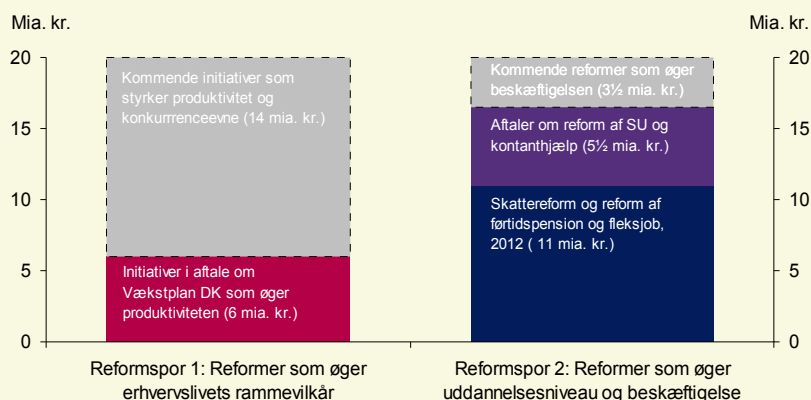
Mia. kr.

Mia. kr.

20
15
10
5
0

20
15
10
5
0

Kommende initiativer som styrker produktivitet og konkurrenceevne (14 mia. kr.)

Initiativer i aftale om Vækstplan DK som øger produktiviteten (6 mia. kr.)

Kommende reformer som øger beskæftigelsen (3½ mia. kr.)

Aftaler om reform af SU og kontanthjælp (5½ mia. kr.)

Skattereform og reform af førtidspension og fleksjob, 2012 ( 11 mia. kr.)

Reformspor 1: Reformer som øger erhvervslivets rammevilkår

Reformspor 2: Reformer som øger uddannelsesniveau og beskæftigelse